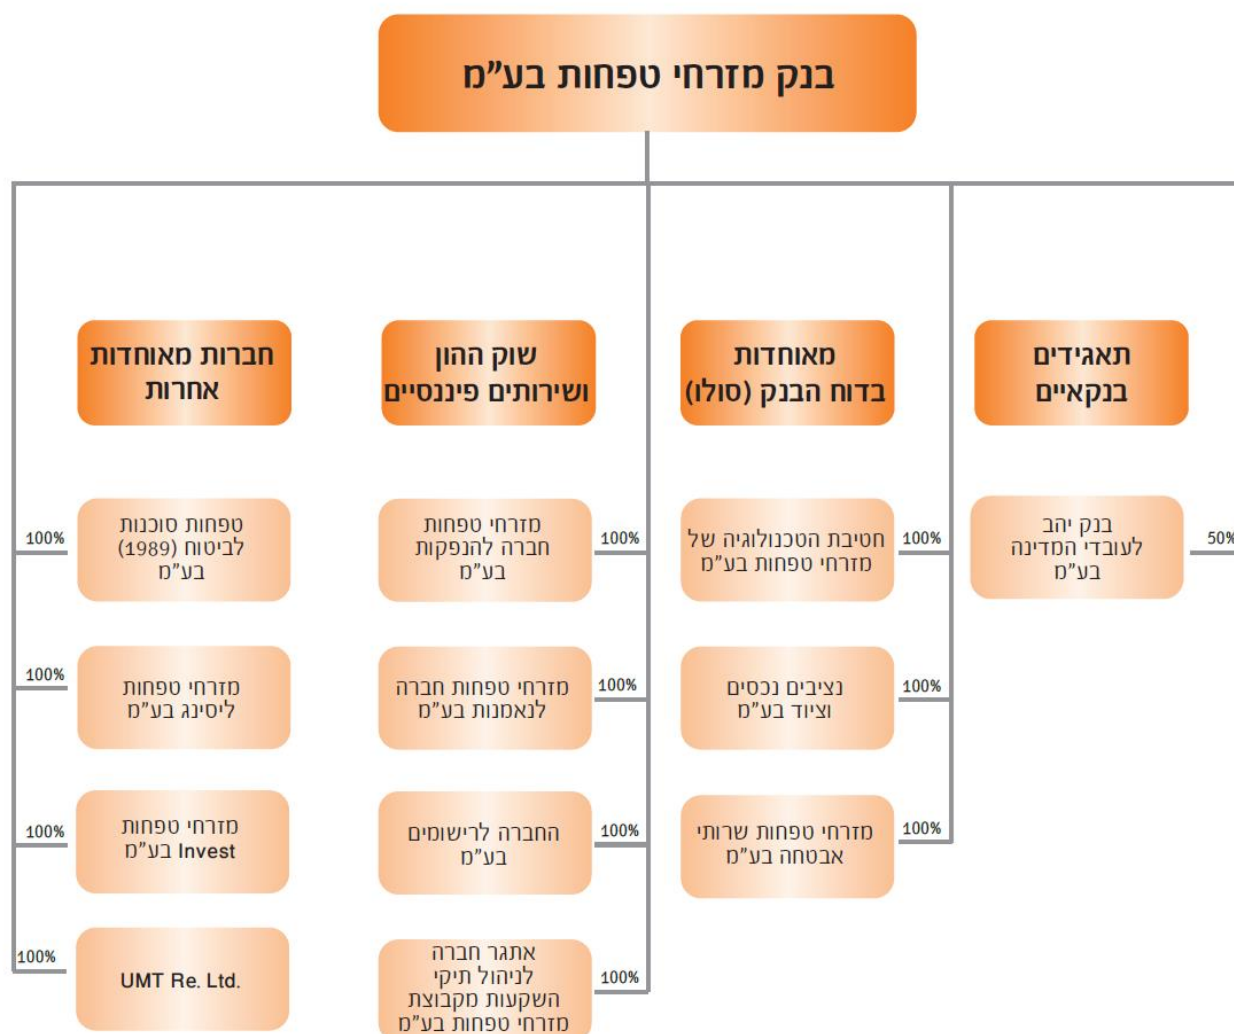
בנק מזרחי טפחות בע"מ

תאגידים בנקאיים

50%
בנק יהב לעובדי המדינה בע"מ

מאוחדות בדוח הבנק (סולו)

100%
חטיבת הטכנולוגיה של מזרחי טפחות בע"מ

100%
נציבים נכסים וציוד בע"מ

100%
מזרחי טפחות שרותי אבטחה בע"מ

שוק ההון ושירותים פיננסיים

100%
מזרחי טפחות חברה להנפקות בע"מ

100%
מזרחי טפחות חברה לנאמנות בע"מ

100%
החברה לרישומים בע"מ

100%
אתגר חברה לניהול תיקי השקעות מקבוצת מזרחי טפחות בע"מ

חברות מאוחדות אחרות

100%
טפחות סוכנות לביטוח (1989) בע"מ

100%
מזרחי טפחות ליסינג בע"מ

100%
מזרחי טפחות Invest בע"מ

100%
UMT Re. Ltd.